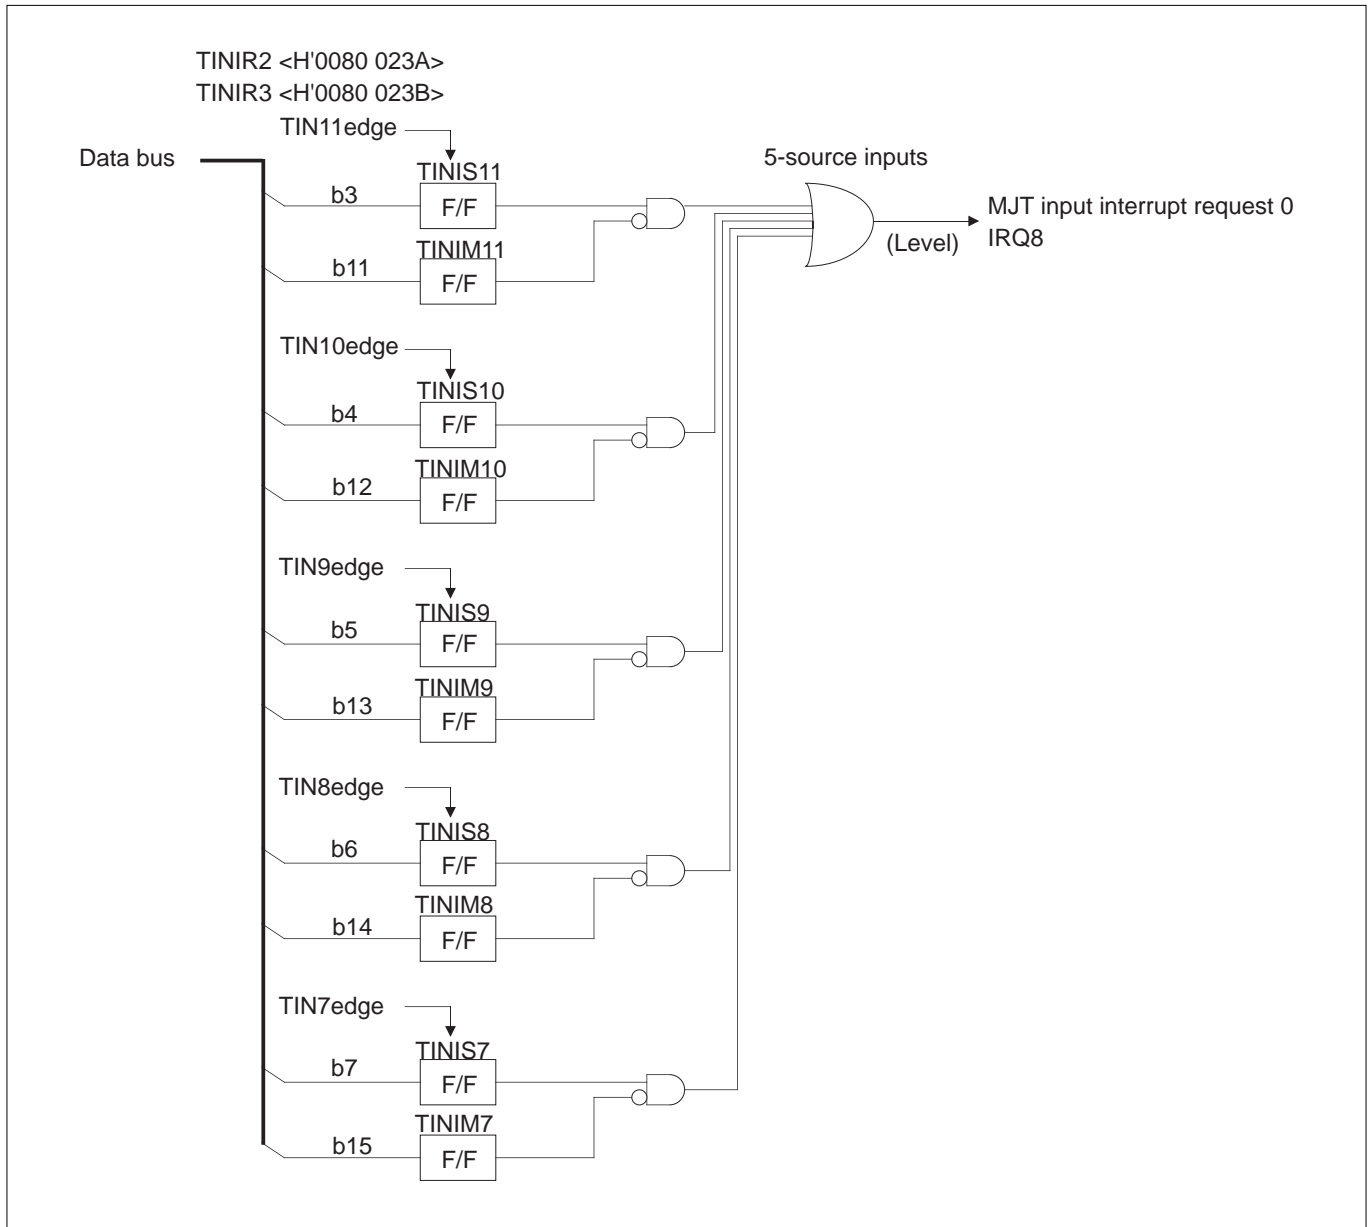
TINIR2 <H'0080 023A>
TINIR3 <H'0080 023B>

TIN11edge

Data bus

TINIS11
b3
F/F

TINIM11
b11
F/F

5-source inputs

MJT input interrupt request 0
IRQ8

(Level)

TIN10edge

TINIS10
b4
F/F

TINIM10
b12
F/F

TIN9edge

TINIS9
b5
F/F

TINIM9
b13
F/F

TIN8edge

TINIS8
b6
F/F

TINIM8
b14
F/F

TIN7edge

TINIS7
b7
F/F

TINIM7
b15
F/F